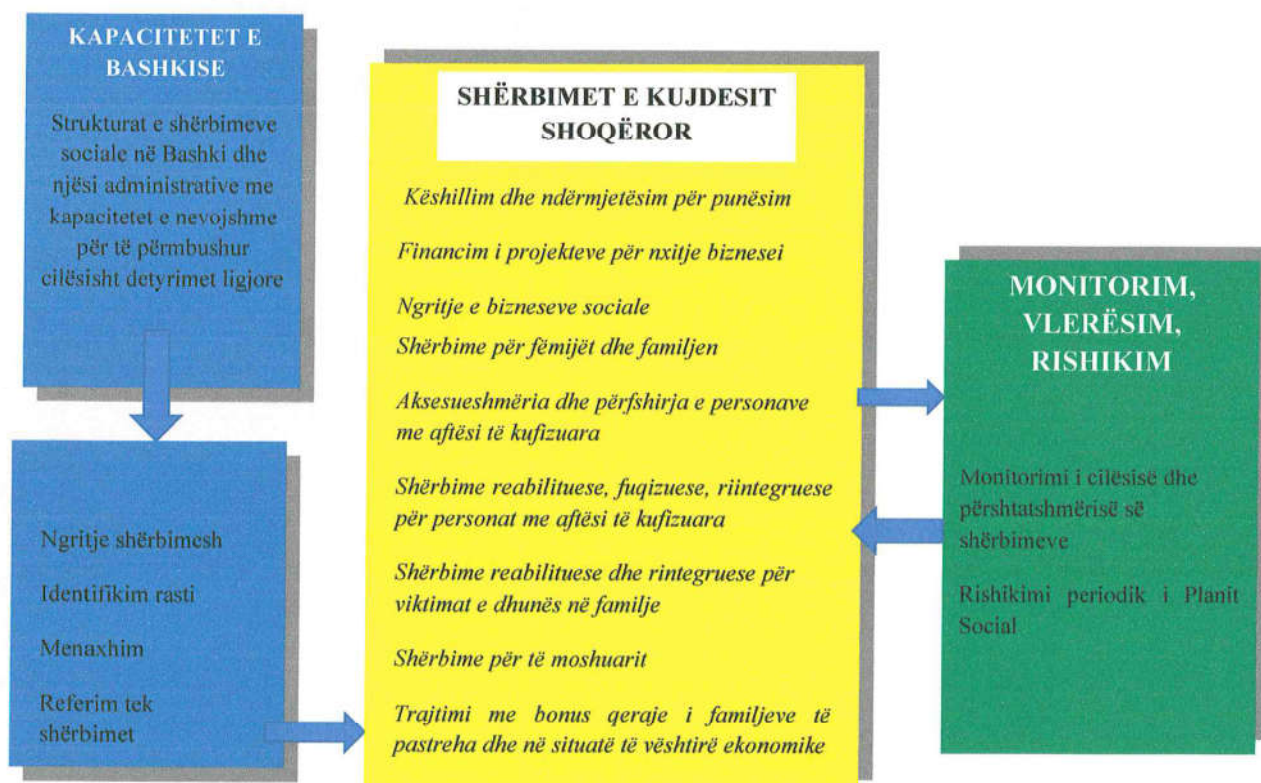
KAPACITETET E BASHKISE

Strukturat e shërbimeve sociale në Bashki dhe njësi administrative me kapacitetet e nevojshme për të përmbushur cilësisht detyrimet ligjore

Ngritje shërbimesh

Identifikim rasti

Menaxhim

Referim tek shërbimet

SHËRBIMET E KUJDESIT SHOQËROR

Këshillim dhe ndërmjetësim për punësim

Financim i projekteve për nxitje biznesei

Ngritje e bizneseve sociale

Shërbime për fëmijët dhe familjen

Aksesueshmëria dhe përfshirja e personave me aftësi të kufizuara

Shërbime reabilituese, fuqizuese, riintegruese për personat me aftësi të kufizuara

Shërbime reabilituese dhe rintegruese për viktimat e dhunës në familje

Shërbime për të moshuarit

Trajtimi me bonus qeraje i familjeve të pastreha dhe në situatë të vështirë ekonomike

MONITORIM, VLERËSIM, RISHIKIM

Monitorimi i cilësisë dhe përshtatshmërisë së shërbimeve

Rishikimi periodik i Planit Social